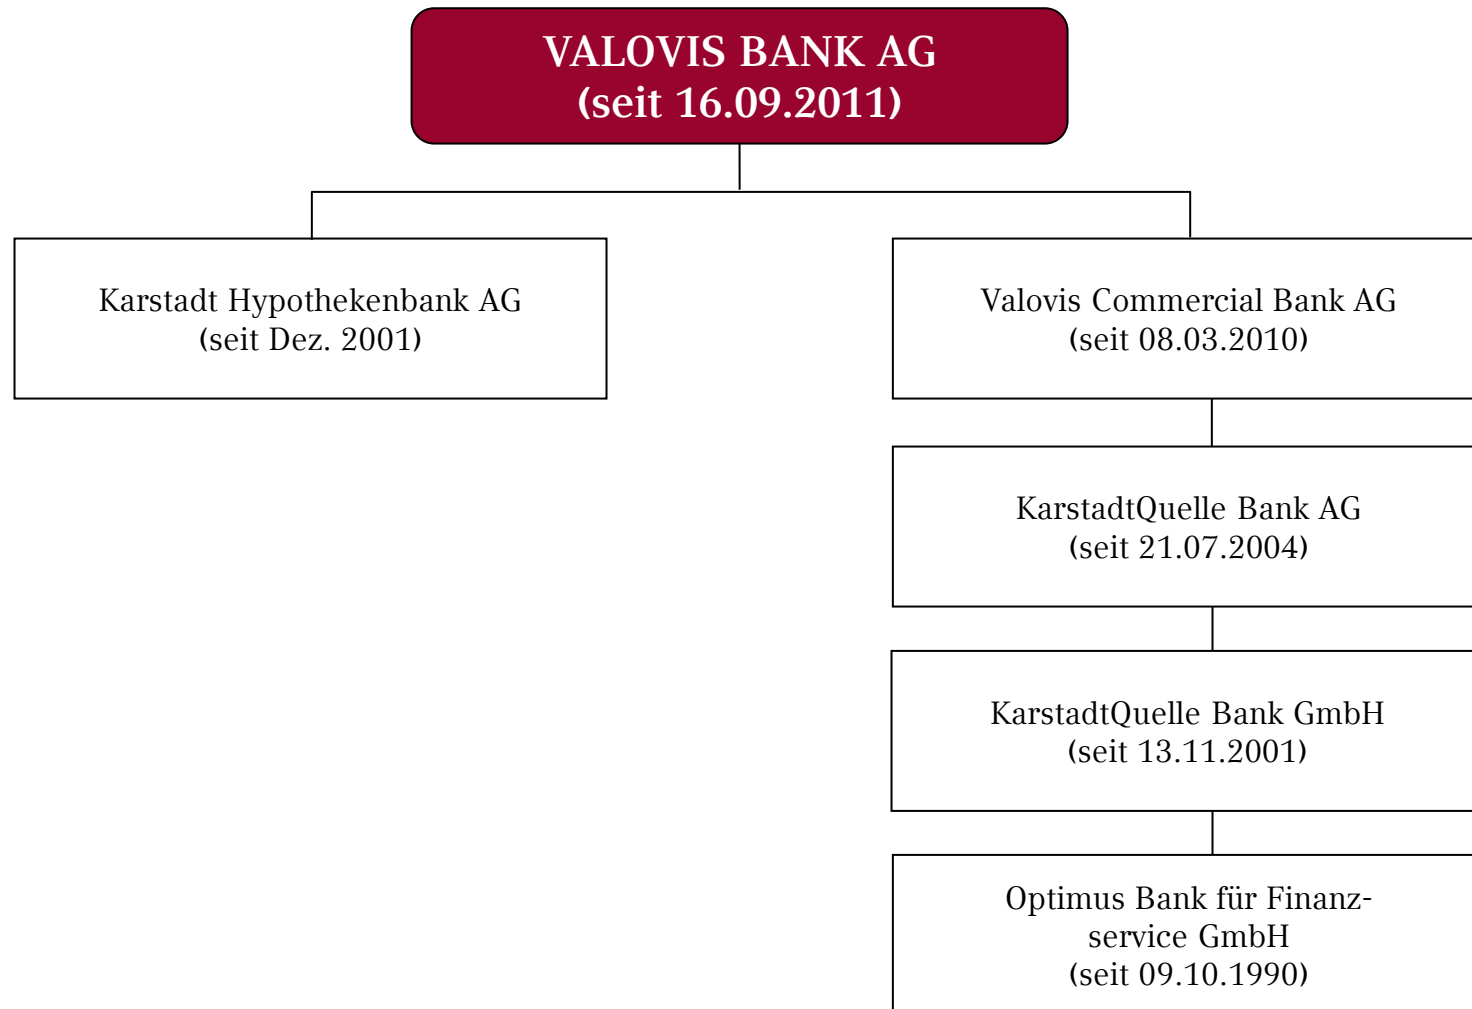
VALOVIS BANK AG
(seit 16.09.2011)

Karstadt Hypothekenbank AG
(seit Dez. 2001)

Valovis Commercial Bank AG
(seit 08.03.2010)

KarstadtQuelle Bank AG
(seit 21.07.2004)

KarstadtQuelle Bank GmbH
(seit 13.11.2001)

Optimus Bank für Finanzservice GmbH
(seit 09.10.1990)